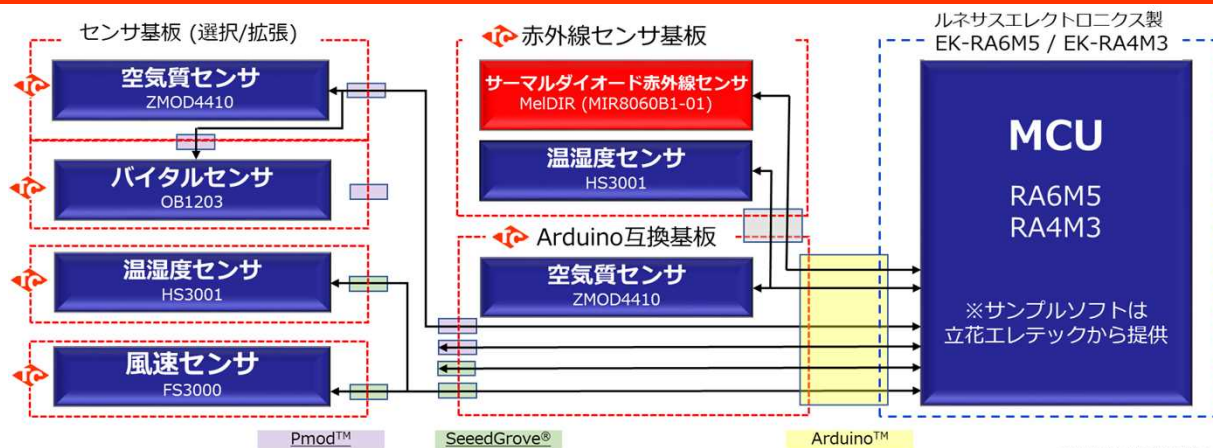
センサ基板 (選択/拡張)

空気質センサ
ZMOD4410

バイタルセンサ
OB1203

温湿度センサ
HS3001

風速センサ
FS3000

赤外線センサ基板

サーマルダイオード赤外線センサ
MelDIR (MIR8060B1-01)

温湿度センサ
HS3001

Arduino互換基板

空気質センサ
ZMOD4410

ルネサスエレクトロニクス製
EK-RA6M5 / EK-RA4M3

MCU
RA6M5
RA4M3

※サンプルソフトは
立花エレテックから提供

Pmod™
SeeedGrove®
Arduino™